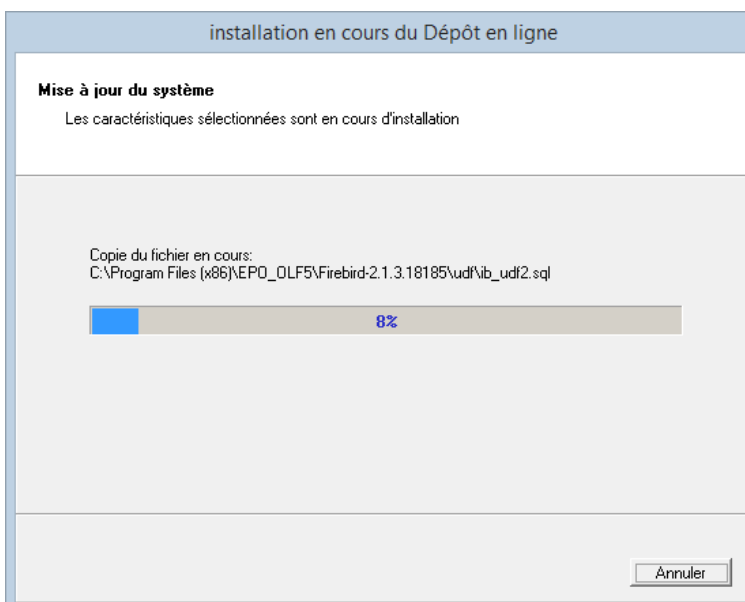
installation en cours du Dépôt en ligne

Mise à jour du système

Les caractéristiques sélectionnées sont en cours d'installation

Copie du fichier en cours:
C:\Program Files (x86)\EPO_OLF5\Firebird-2.1.3.18185\udf\ib_udf2.sql

8%

Annuler